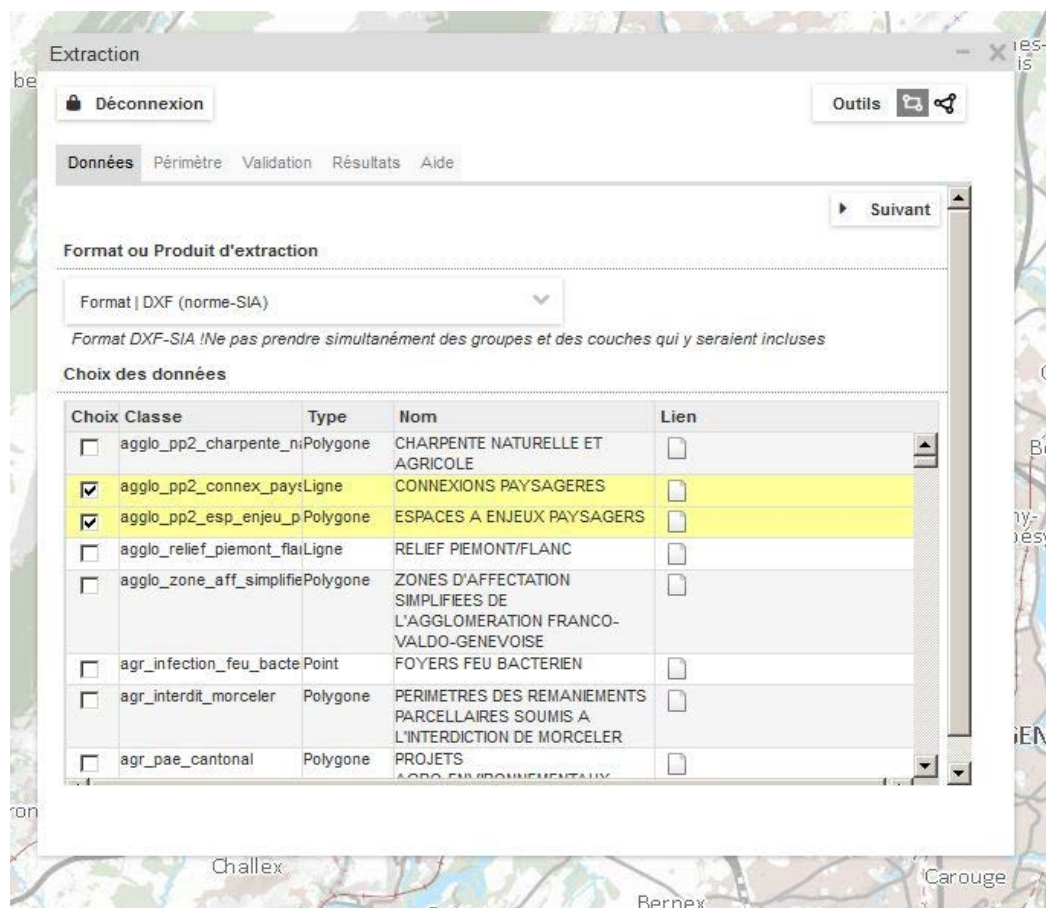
Extraction

Déconnexion

Outils

Données Périmètre Validation Résultats Aide

Suivant

Format ou Produit d'extraction

Format | DXF (norme-SIA)

Format DXF-SIA !Ne pas prendre simultanément des groupes et des couches qui y seraient incluses

Choix des données

| Choix | Classe | Type | Nom | Lien |
|---|---|---|---|---|
| ☐ | agglo_pp2_charpente_n | Polygone | CHARPENTE NATURELLE ET AGRICOLE | |
| ☑ | agglo_pp2_connex_pays | Ligne | CONNEXIONS PAYSAGERES | |
| ☑ | agglo_pp2_esp_enjeu_p | Polygone | ESPACES A ENJEUX PAYSAGERS | |
| ☐ | agglo_relief_piemont_fla | Ligne | RELIEF PIEMONT/FLANC | |
| ☐ | agglo_zone_aff_simplifie | Polygone | ZONES D'AFFECTATION SIMPLIFIEES DE L'AGGLOMERATION FRANCO-VALDO-GENEVOISE | |
| ☐ | agr_infection_feu_bacte | Point | FOYERS FEU BACTERIEN | |
| ☐ | agr_interdit_morceler | Polygone | PERIMETRES DES REMANIEMENTS PARCELLAIRES SOUMIS A L'INTERDICTION DE MORCELER | |
| ☐ | agr_pae_cantonal | Polygone | PROJETS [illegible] | |

Challex
Carouge
Bernex